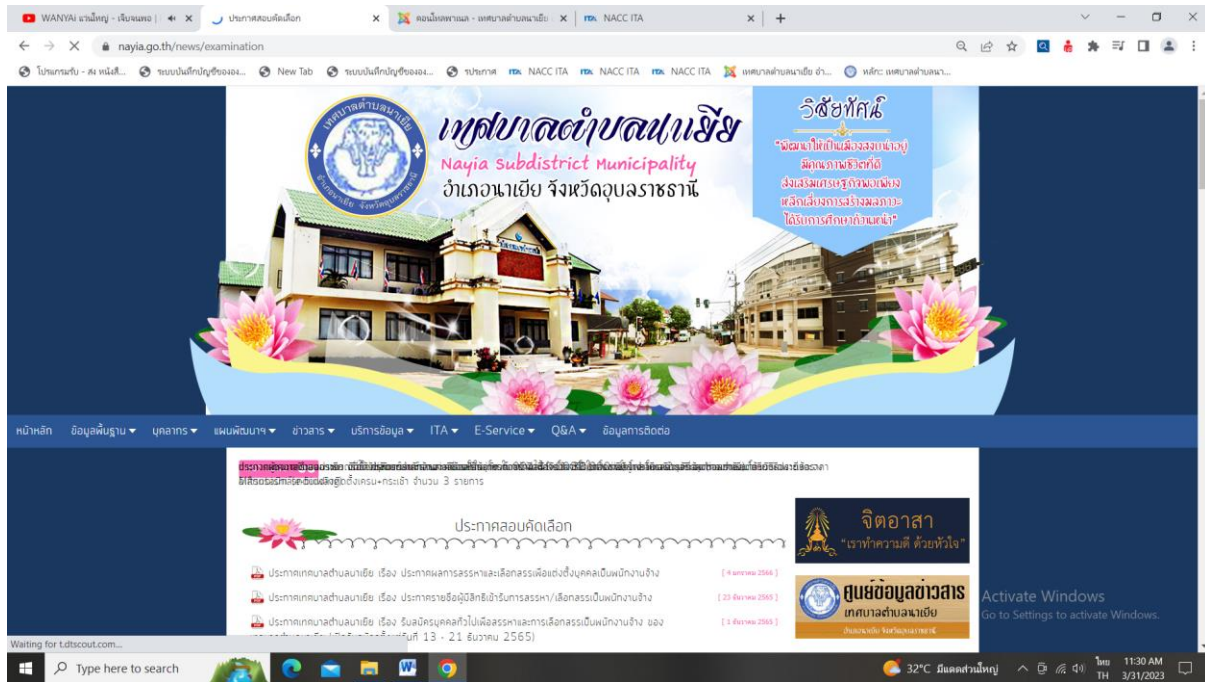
WANYAi แวนใหญ่ - เจ็บจนพอ | × ประกาศสอบคัดเลือก × คอนโทรลพาเนล - เทศบาลตำบลนาเยีย × NACC ITA × +

nayia.go.th/news/examination

โปรแกรมรับ - ส่ง หนังสือ... ระบบบันทึกบัญชีขององค... New Tab ระบบบันทึกบัญชีขององค... ประกาศ NACC ITA NACC ITA NACC ITA เทศบาลตำบลนาเยีย อำ... หลักะ เทศบาลตำบลนาเ...

เทศบาลตำบลนาเยีย
Nayia Subdistrict Municipality
อำเภอนาเยีย จังหวัดอุบลราชธานี

วิสัยทัศน์
"พัฒนาให้เป็นเมืองสงบน่าอยู่ มีคุณภาพชีวิตที่ดี ส่งเสริมเศรษฐกิจพอเพียง หลีกเลี่ยงการสร้างมลภาวะ ได้รับการศึกษาถ้วนหน้า"

หน้าหลัก ข้อมูลพื้นฐาน ▾ บุคลากร ▾ แผนพัฒนาฯ ▾ ข่าวสาร ▾ บริการข้อมูล ▾ ITA ▾ E-Service ▾ Q&A ▾ ข้อมูลการติดต่อ

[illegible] ตั้งเครน+กระเช้า จำนวน 3 รายการ

ประกาศสอบคัดเลือก

ประกาศเทศบาลตำบลนาเยีย เรื่อง ประกาศผลการสรรหาและเลือกสรรเพื่อแต่งตั้งบุคคลเป็นพนักงานจ้าง [ 4 มกราคม 2566 ]

ประกาศเทศบาลตำบลนาเยีย เรื่อง ประกาศรายชื่อผู้มีสิทธิเข้ารับการสรรหา/เลือกสรรเป็นพนักงานจ้าง [ 23 ธันวาคม 2565 ]

ประกาศเทศบาลตำบลนาเยีย เรื่อง รับสมัครบุคคลทั่วไปเพื่อสรรหาและการเลือกสรรเป็นพนักงานจ้าง ของ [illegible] (รับสมัครตั้งแต่วันที่ 13 - 21 ธันวาคม 2565) [ 1 ธันวาคม 2565 ]

จิตอาสา
"เราทำความดี ด้วยหัวใจ"

ศูนย์ข้อมูลข่าวสาร
เทศบาลตำบลนาเยีย
อำเภอนาเยีย จังหวัดอุบลราชธานี

Activate Windows
Go to Settings to activate Windows.

Waiting for t.dtscout.com...

Type here to search

32°C มีเมฆส่วนใหญ่ ไทย TH 11:30 AM 3/31/2023